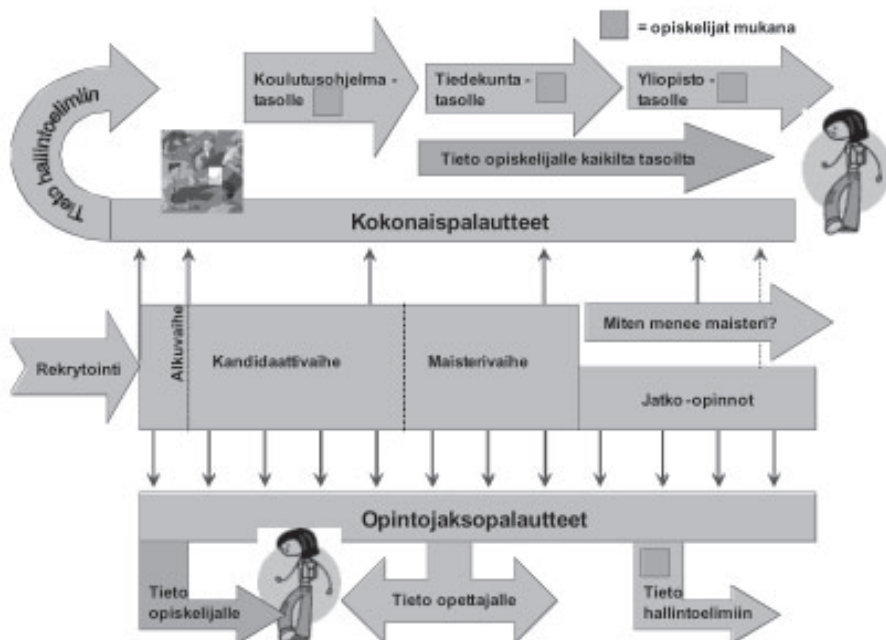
= opiskelijat mukana

Tieto hallintoelimiin

Koulutusohjelma - tasolle

Tiedekunta - tasolle

Yliopisto - tasolle

Tieto opiskelijalle kaikilta tasoilta

Kokonaispalautteet

Rekrytointi

Alkuvaihe

Kandidaattivaihe

Maisterivaihe

Miten menee maisteri?

Jatko -opinnot

Opintojaksopalautteet

Tieto opiskelijalle

Tieto opettajalle

Tieto hallintoelimiin